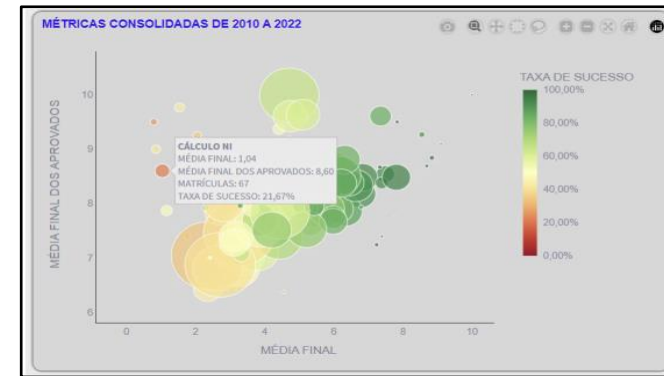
MÉTRICAS CONSOLIDADAS DE 2010 A 2022

MÉDIA FINAL DOS APROVADOS

10
9
8
7
6

0
2
4
6
8
10

MÉDIA FINAL

CÁLCULO NI
MÉDIA FINAL: 1,04
MÉDIA FINAL DOS APROVADOS: 8,60
MATRÍCULAS: 67
TAXA DE SUCESSO: 21,67%

TAXA DE SUCESSO
100,00%
80,00%
60,00%
40,00%
20,00%
0,00%